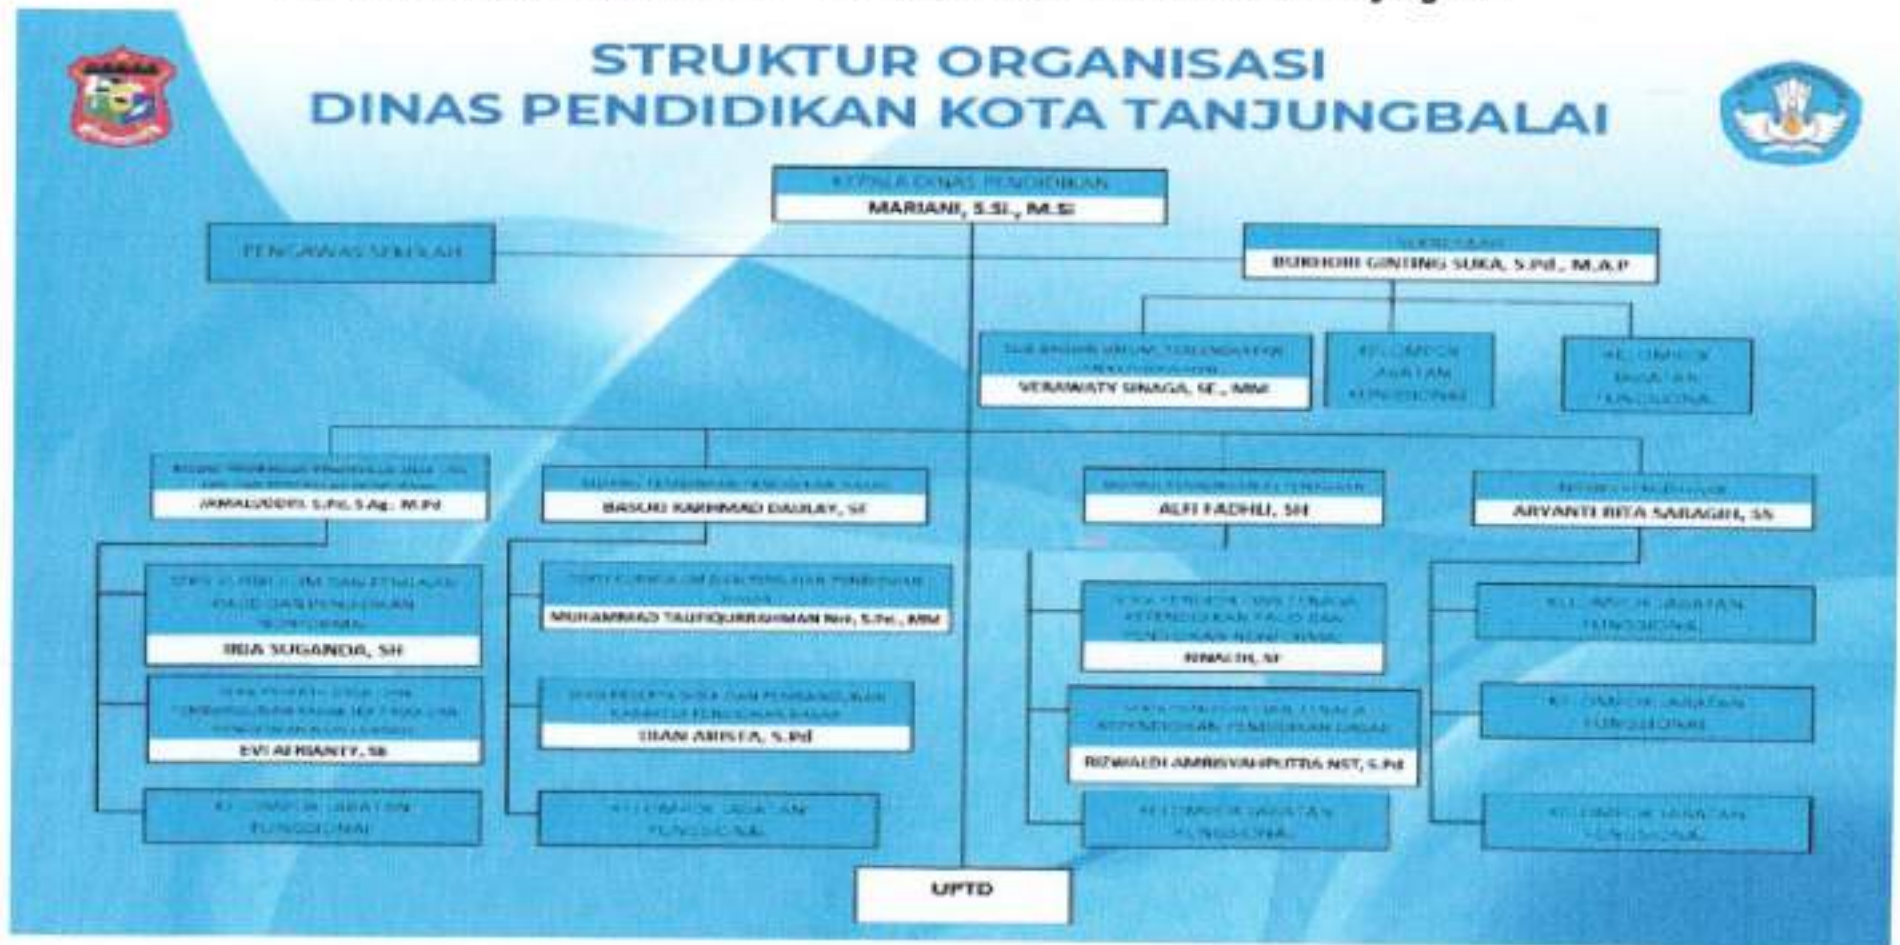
STRUKTUR ORGANISASI
DINAS PENDIDIKAN KOTA TANJUNGBALAI

KEPALA DINAS PENDIDIKAN
MARIANI, S.Si., M.Si

PENGAWAS SEKOLAH

SEKRETARIS
BUKHORI GINTING SUKA, S.Pd., M.A.P

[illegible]
VERAWATY SINAGA, SE., MM

KELOMPOK JABATAN FUNGSIONAL

KELOMPOK JABATAN FUNGSIONAL

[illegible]
JAMALUDDIN, S.Pd, S.Ag, M.Pd

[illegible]
BASUKI RAHMAD DAULAY, SE

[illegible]
ALFI FADHLI, SH

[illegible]
ARYANTI RITA SARAGIH, SS

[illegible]
RIA SUGANDA, SH

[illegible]
EVI AFRIANTY, SE

KELOMPOK JABATAN FUNGSIONAL

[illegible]
MUHAMMAD TAUFIQURRAHMAN Nst, S.Pd., MM

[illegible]
DIAN ARISTA, S.Pd

KELOMPOK JABATAN FUNGSIONAL

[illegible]
RINALDI, SE

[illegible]
RIZWALDI AMRISYAHPUTRA NST, S.Pd

KELOMPOK JABATAN FUNGSIONAL

KELOMPOK JABATAN FUNGSIONAL

KELOMPOK JABATAN FUNGSIONAL

KELOMPOK JABATAN FUNGSIONAL

UPTD